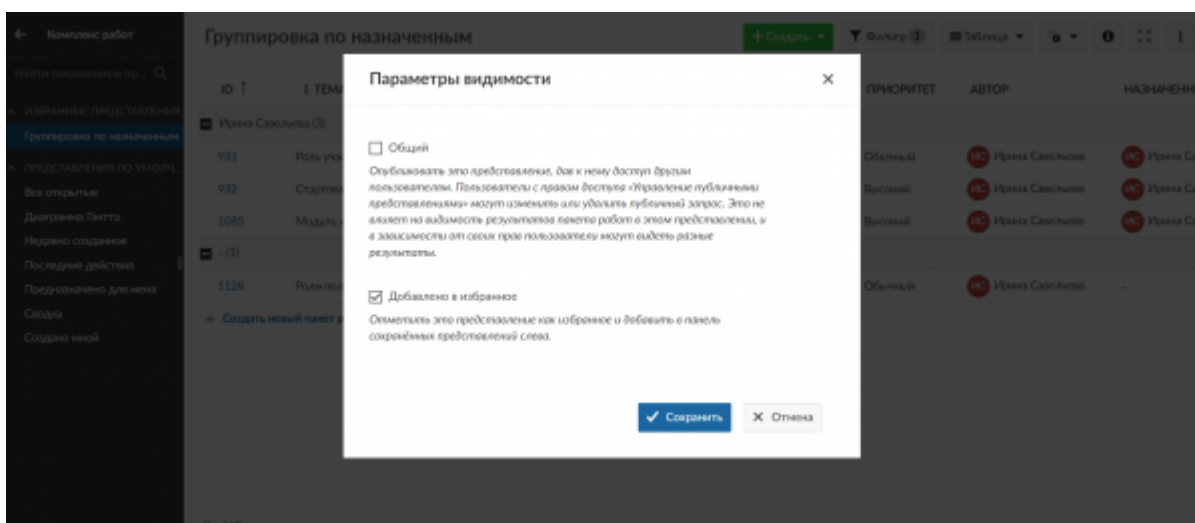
← Комплекс работ

Найти сохраненные пр... 

ИЗБРАННЫЕ ПРЕДСТАВЛЕНИЯ

Группировка по назначенным

ПРЕДСТАВЛЕНИЯ ПО УМОЛЧ...

Все открытые

Диаграмма Ганта

Недавно созданное

Последние действия

Предназначено для меня

Сводка

Создано мной

Группировка по назначенным

+ Создать

Фильтр 1

Таблица

| ID | ТЕМ | ПРИОРИТЕТ | АВТОР | НАЗНАЧЕН |
|---|---|---|---|---|
| Ирина Савельева (3) | | | | |
| 931 | Роль уча | Обычный | ИС Ирина Савельева | ИС Ирина С |
| 932 | Стартов | Высокий | ИС Ирина Савельева | ИС Ирина С |
| 1085 | Модуль | Высокий | ИС Ирина Савельева | ИС Ирина С |
| - (1) | | | | |
| 1128 | Роли пол | Обычный | ИС Ирина Савельева | - |

+ Создать новый пакет р

Параметры видимости

×

Общий

Опубликовать это представление, дав к нему доступ другим пользователям. Пользователи с правом доступа «Управление публичными представлениями» могут изменить или удалить публичный запрос. Это не влияет на видимость результатов пакета работ в этом представлении, и в зависимости от своих прав пользователи могут видеть разные результаты.

Добавлено в избранное

Отметить это представление как избранное и добавить в панель сохранённых представлений слева.

Сохранить

× Отмена